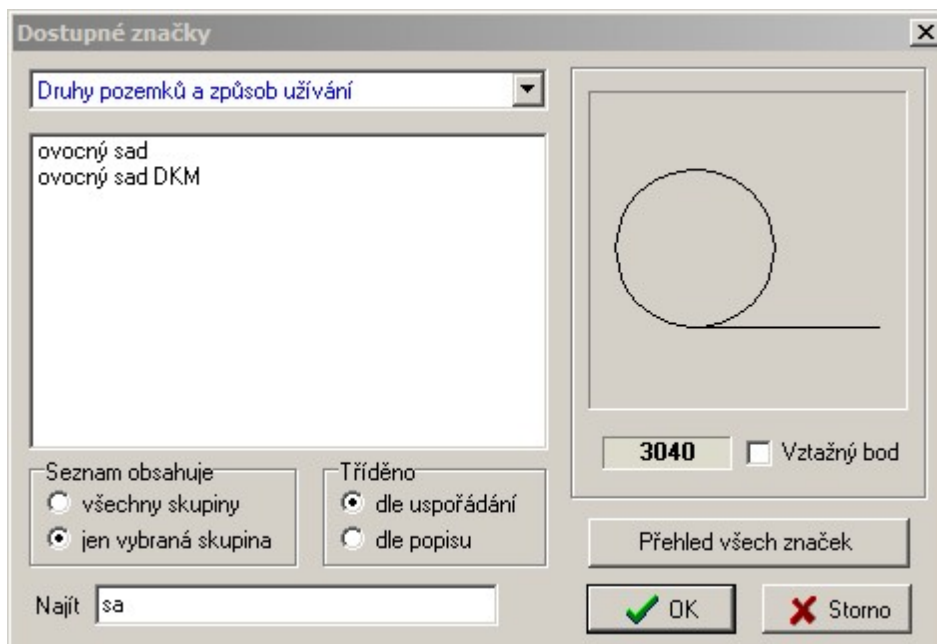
Dostupné značky

×

Druhy pozemků a způsob užívání

ovocný sad
ovocný sad DKM

3040

Vztažný bod

Seznam obsahuje
všechny skupiny
jen vybraná skupina

Tříděno
dle uspořádání
dle popisu

Přehled všech značek

Najít sa

OK

Storno